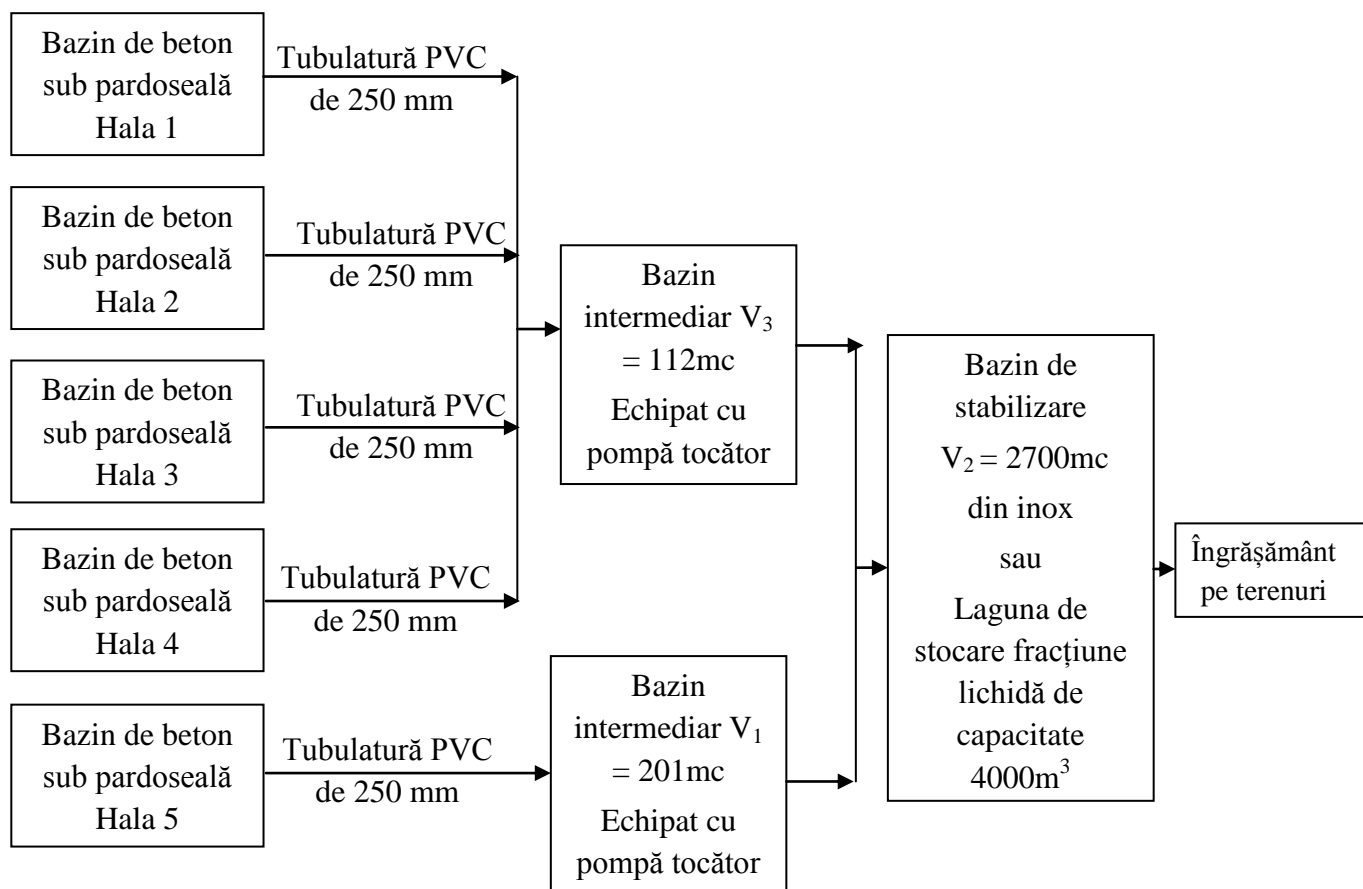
Bazin de beton sub pardoseală Hala 1

Tubulatură PVC de 250 mm

Bazin de beton sub pardoseală Hala 2

Tubulatură PVC de 250 mm

Bazin de beton sub pardoseală Hala 3

Tubulatură PVC de 250 mm

Bazin de beton sub pardoseală Hala 4

Tubulatură PVC de 250 mm

Bazin de beton sub pardoseală Hala 5

Tubulatură PVC de 250 mm

Bazin intermediar $V_3$ = 112mc Echipat cu pompă tocător

Bazin intermediar $V_1$ = 201mc Echipat cu pompă tocător

Bazin de stabilizare $V_2$ = 2700mc din inox sau Laguna de stocare fracțiune lichidă de capacitate 4000$m^3$

Îngrășământ pe terenuri